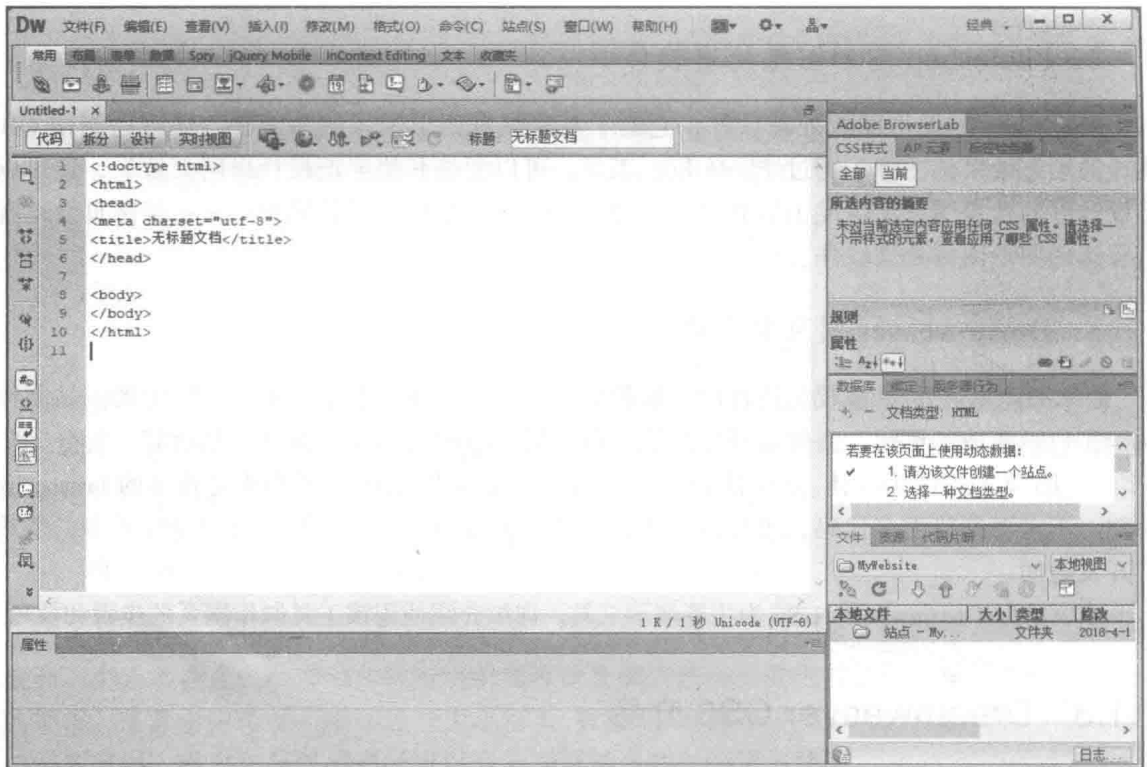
DW 文件(F) 编辑(E) 查看(V) 插入(I) 修改(M) 格式(O) 命令(C) 站点(S) 窗口(W) 帮助(H)

经典

常用 布局 表单 数据 Spry jQuery Mobile InContext Editing 文本 收藏夹

Untitled-1 ×

代码 拆分 设计 实时视图 标题 无标题文档

1 <!doctype html>
2 <html>
3 <head>
4 <meta charset="utf-8">
5 <title>无标题文档</title>
6 </head>
7
8 <body>
9 </body>
10 </html>
11

1 K / 1 秒 Unicode (UTF-8)

属性

Adobe BrowserLab

CSS样式 AP 元素 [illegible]

全部 当前

所选内容的摘要

未对当前选定内容应用任何 CSS 属性。请选择一个带样式的元素，查看应用了哪些 CSS 属性。

规则

属性

数据库 绑定 服务器行为

+ − 文档类型: HTML

若要在该页面上使用动态数据:

1. 请为该文件创建一个站点。

2. 选择一种文档类型。

文件 资源 代码片断

MyWebsite 本地视图

本地文件 大小 类型 修改

站点 - My... 文件夹 2018-4-1

日志...